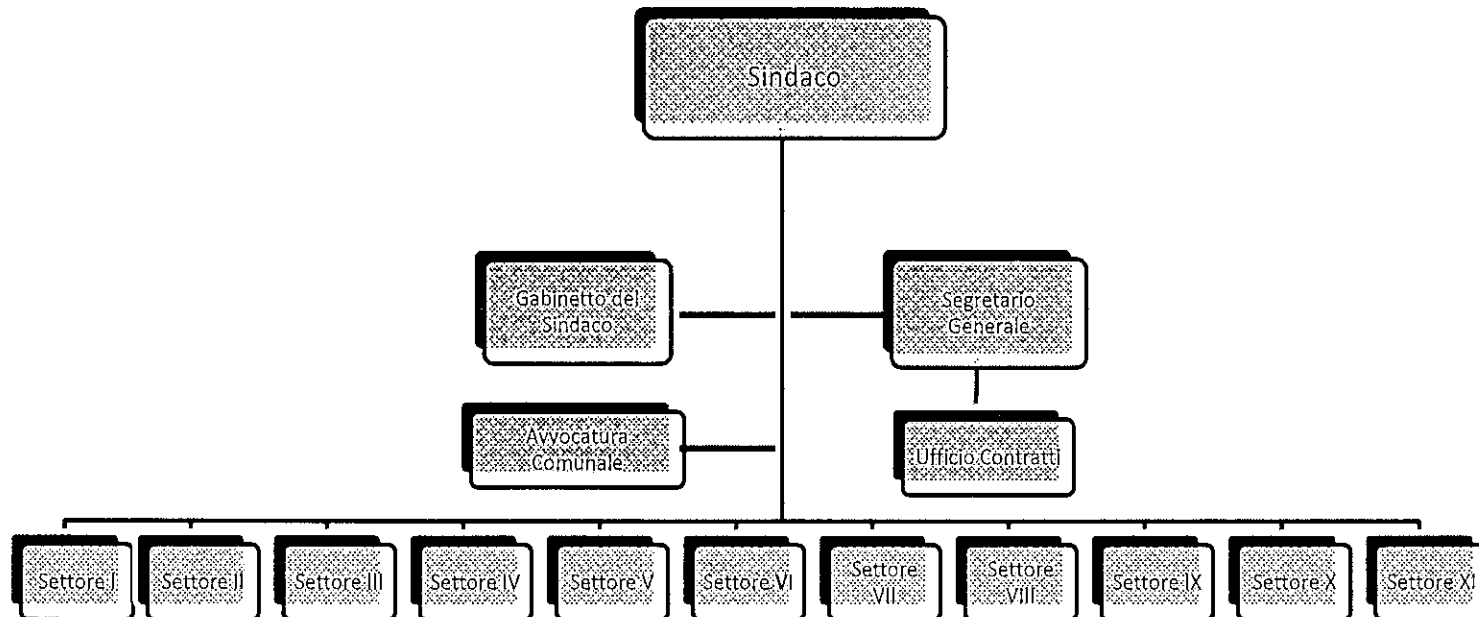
Sindaco

Gabinetto del Sindaco

Segretario Generale

Avvocatura Comunale

Ufficio Contratti

Settore I

Settore II

Settore III

Settore IV

Settore V

Settore VI

Settore VII

Settore VIII

Settore IX

Settore X

Settore XI